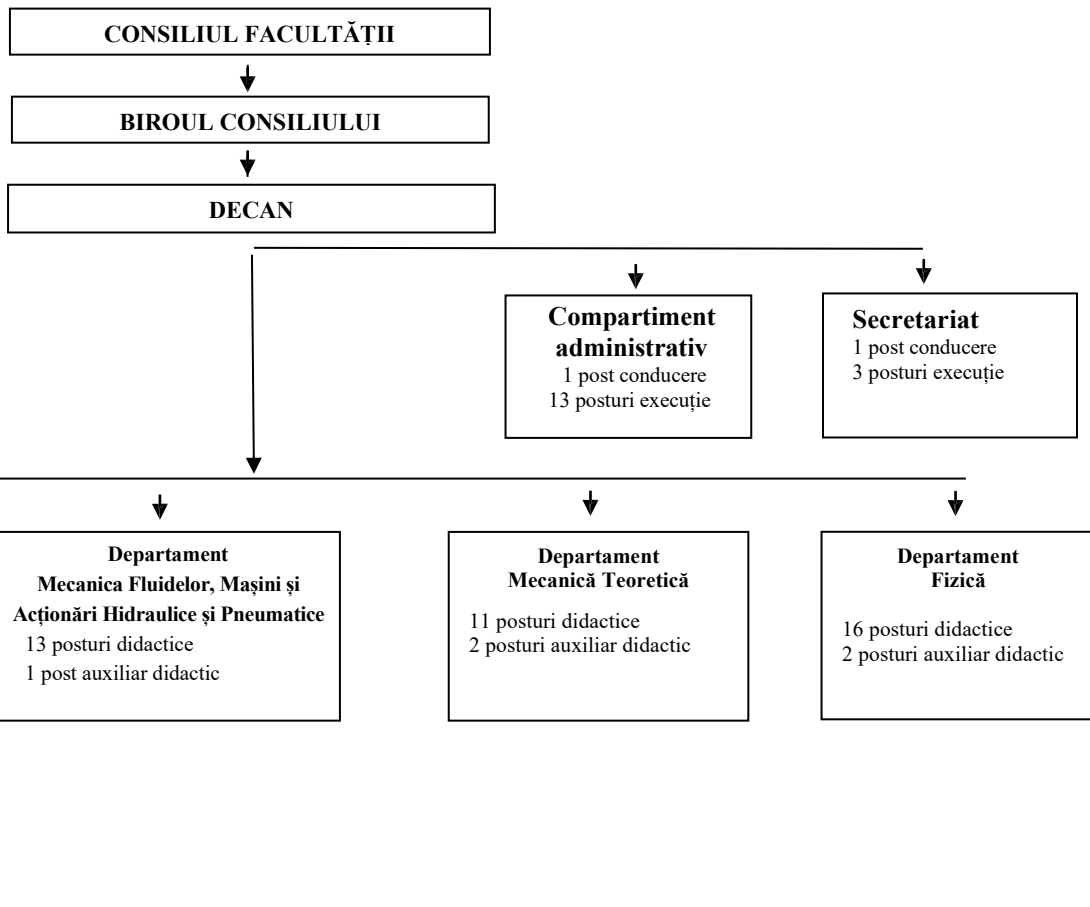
CONSILIUL FACULTĂȚII

BIROUL CONSILIULUI

DECAN

Compartiment administrativ
1 post conducere
13 posturi execuție

Secretariat
1 post conducere
3 posturi execuție

Departament
Mecanica Fluidelor, Mașini și Acționări Hidraulice și Pneumatice
13 posturi didactice
1 post auxiliar didactic

Departament
Mecanică Teoretică
11 posturi didactice
2 posturi auxiliar didactic

Departament
Fizică
16 posturi didactice
2 posturi auxiliar didactic